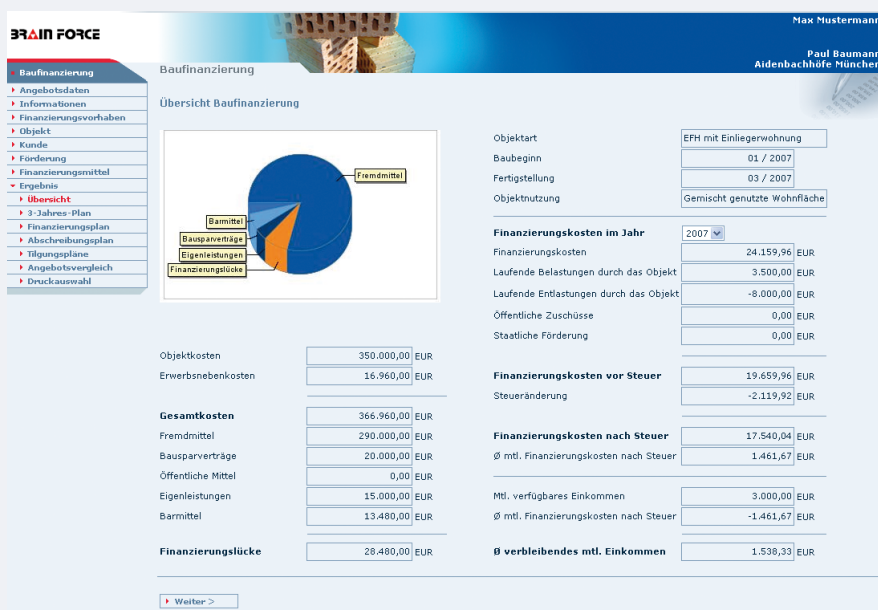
BRAIN FORCE

Max Mustermann

Paul Baumann
Aidenbachhöfe München

Baufinanzierung
Angebotsdaten
Informationen
Finanzierungsvorhaben
Objekt
Kunde
Förderung
Finanzierungsmittel
Ergebnis
Übersicht
3-Jahres-Plan
Finanzierungsplan
Abschreibungsplan
Tilgungspläne
Angebotsvergleich
Druckauswahl

Baufinanzierung

Übersicht Baufinanzierung

Fremdmittel
Barmittel
Bausparverträge
Eigenleistungen
Finanzierungslücke

| | |
|---|---|
| Objektart | EFH mit Einliegerwohnung |
| Baubeginn | 01 / 2007 |
| Fertigstellung | 03 / 2007 |
| Objektnutzung | Gemischt genutzte Wohnfläche |

| | | |
|---|---|---|
| Finanzierungskosten im Jahr | 2007 | |
| Finanzierungskosten | 24.159,96 | EUR |
| Laufende Belastungen durch das Objekt | 3.500,00 | EUR |
| Laufende Entlastungen durch das Objekt | -8.000,00 | EUR |
| Öffentliche Zuschüsse | 0,00 | EUR |
| Staatliche Förderung | 0,00 | EUR |
| Finanzierungskosten vor Steuer | 19.659,96 | EUR |
| Steueränderung | -2.119,92 | EUR |
| Finanzierungskosten nach Steuer | 17.540,04 | EUR |
| Ø mtl. Finanzierungskosten nach Steuer | 1.461,67 | EUR |
| Mtl. verfügbares Einkommen | 3.000,00 | EUR |
| Ø mtl. Finanzierungskosten nach Steuer | -1.461,67 | EUR |
| Ø verbleibendes mtl. Einkommen | 1.538,33 | EUR |

| | | |
|---|---|---|
| Objektkosten | 350.000,00 | EUR |
| Erwerbsnebenkosten | 16.960,00 | EUR |
| Gesamtkosten | 366.960,00 | EUR |
| Fremdmittel | 290.000,00 | EUR |
| Bausparverträge | 20.000,00 | EUR |
| Öffentliche Mittel | 0,00 | EUR |
| Eigenleistungen | 15.000,00 | EUR |
| Barmittel | 13.480,00 | EUR |
| Finanzierungslücke | 28.480,00 | EUR |

Weiter >